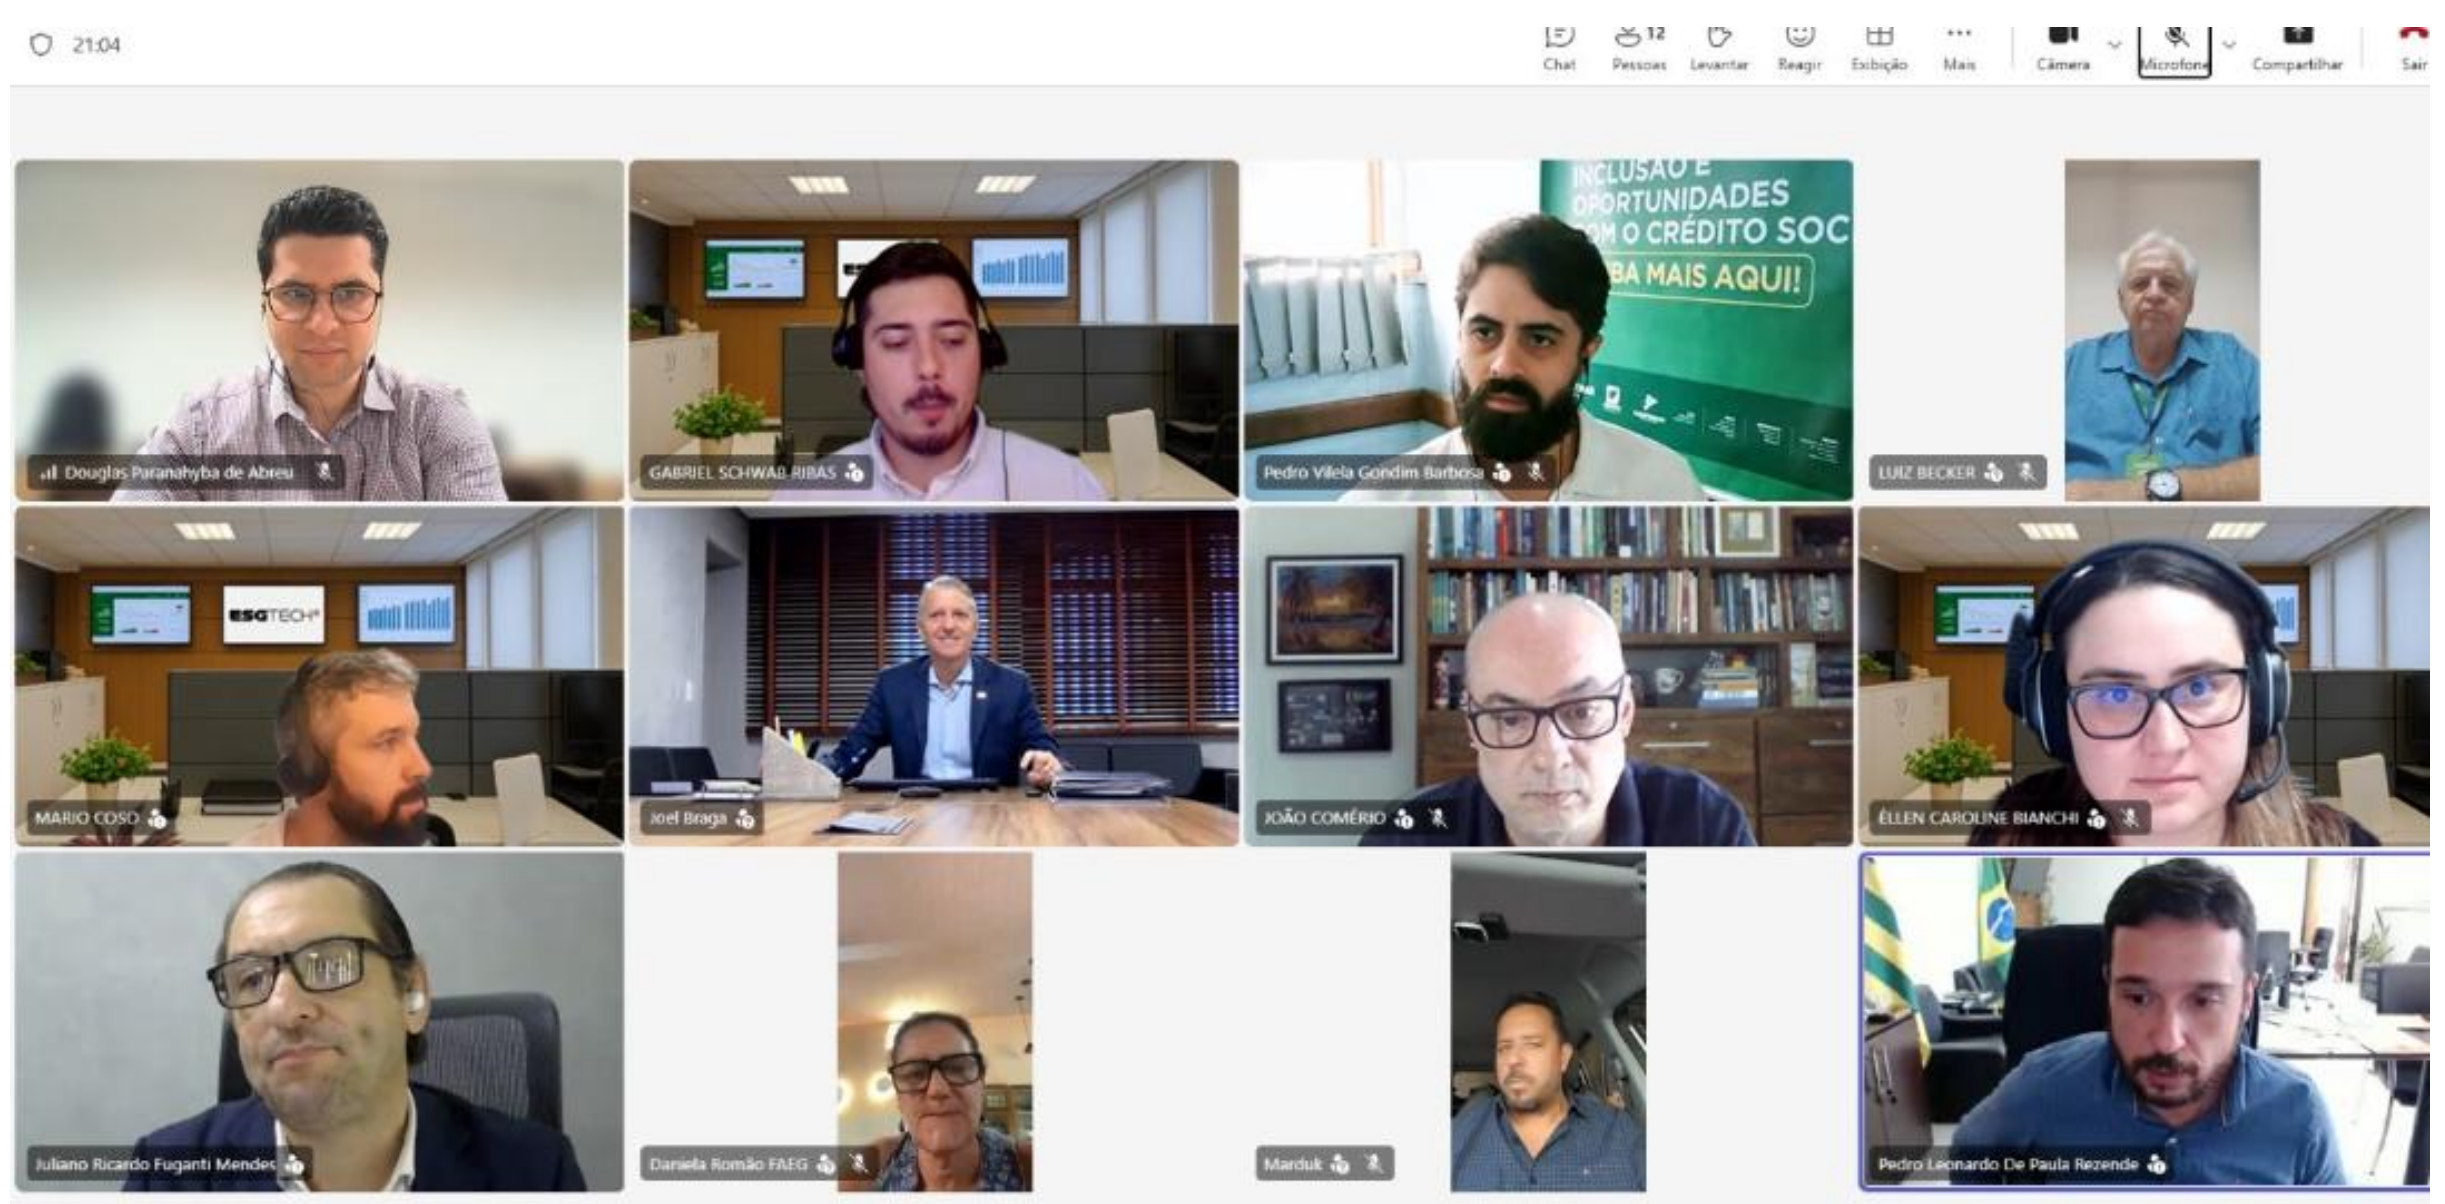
21:04

Chat 12 Pessoas Levantar Reagir Exibição Mais Câmera Microfone Compartilhar Sair

Douglas Paranahyba de Abreu

GABRIEL SCHWAB RIBAS

INCLUSÃO E OPORTUNIDADES COM O CRÉDITO SOC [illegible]BA MAIS AQUI!

Pedro Vilela Gondim Barbosa

LUIZ BECKER

ESGTECH

MARIO COSO

Joel Braga

JOÃO COMÉRIO

ÉLLEN CAROLINE BIANCHI

Juliano Ricardo Fuganti Mendes

Daniela Romão FAEG

Marduk

Pedro Leonardo De Paula Rezende